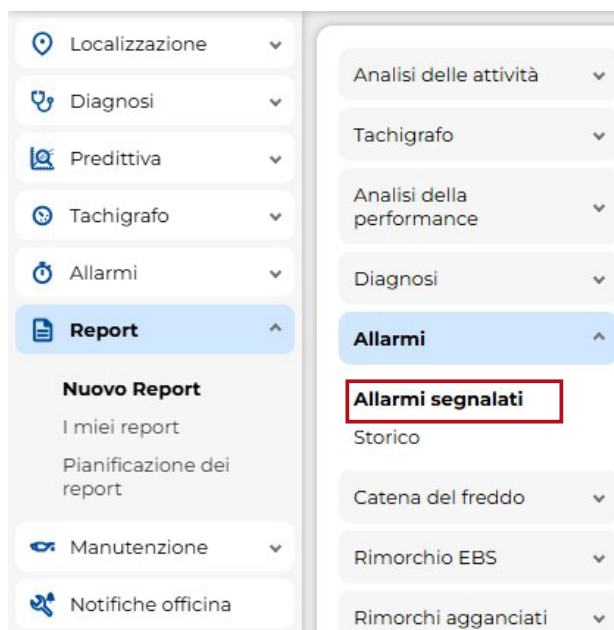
Localizzazione
Diagnosi
Predittiva
Tachigrafo
Allarmi
Report
Nuovo Report
I miei report
Pianificazione dei report
Manutenzione
Notifiche officina

Analisi delle attività
Tachigrafo
Analisi della performance
Diagnosi
Allarmi
Allarmi segnalati
Storico
Catena del freddo
Rimorchio EBS
Rimorchi agganciati